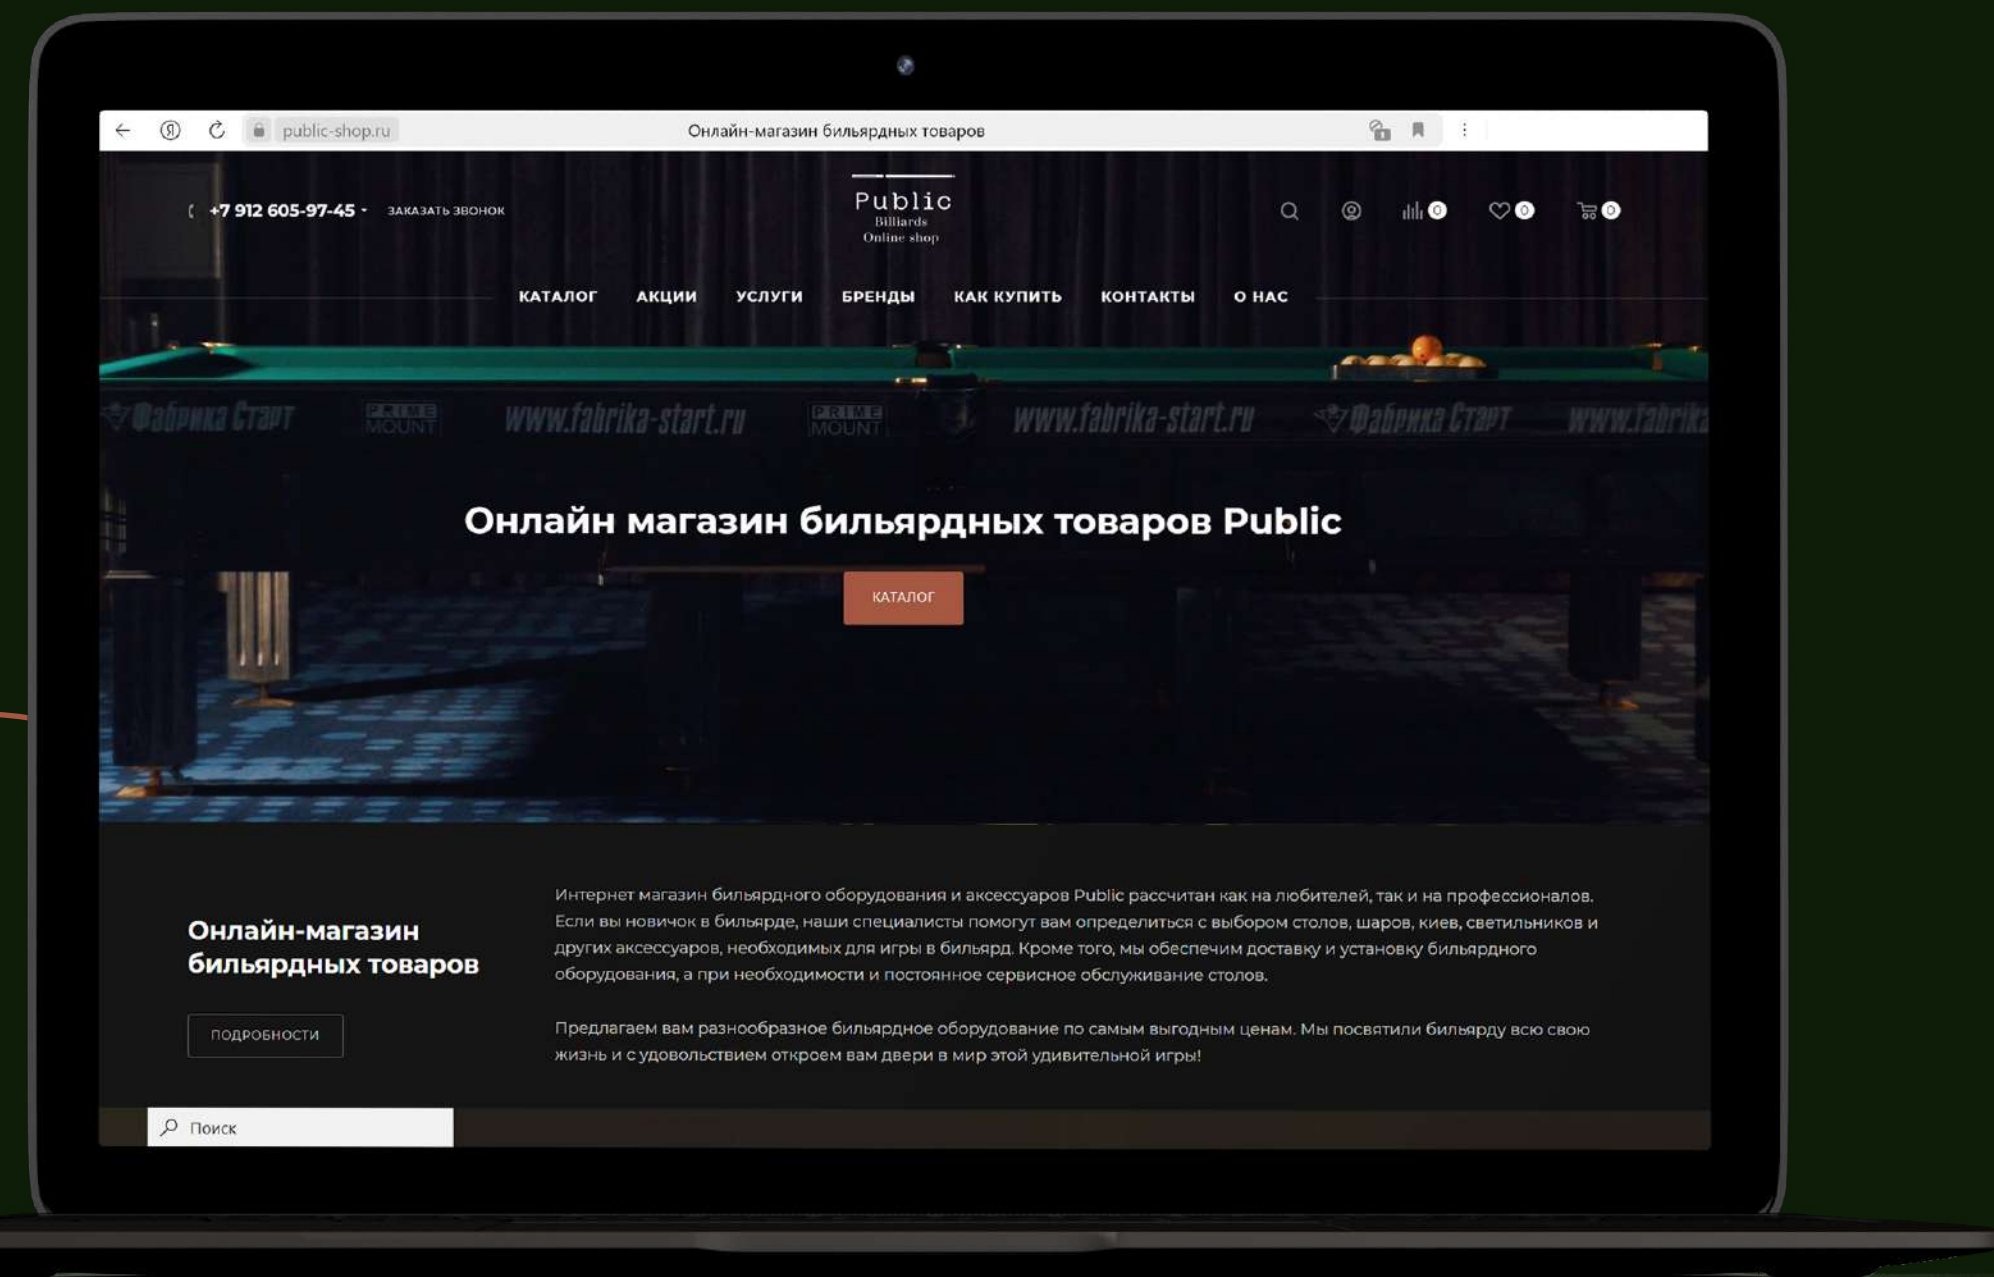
public-shop.ru

Онлайн-магазин бильярдных товаров

+7 912 605-97-45 ЗАКАЗАТЬ ЗВОНОК

Public
Billiards
Online shop

0 0 0

КАТАЛОГ АКЦИИ УСЛУГИ БРЕНДЫ КАК КУПИТЬ КОНТАКТЫ О НАС

Фабрика Старт PRIME MOUNT www.fabrika-start.ru PRIME MOUNT www.fabrika-start.ru Фабрика Старт www.fabrika

Онлайн магазин бильярдных товаров Public

КАТАЛОГ

Онлайн-магазин бильярдных товаров

ПОДРОБНОСТИ

Интернет магазин бильярдного оборудования и аксессуаров Public рассчитан как на любителей, так и на профессионалов. Если вы новичок в бильярде, наши специалисты помогут вам определиться с выбором столов, шаров, киев, светильников и других аксессуаров, необходимых для игры в бильярд. Кроме того, мы обеспечим доставку и установку бильярдного оборудования, а при необходимости и постоянное сервисное обслуживание столов.

Предлагаем вам разнообразное бильярдное оборудование по самым выгодным ценам. Мы посвятили бильярду всю свою жизнь и с удовольствием откроем вам двери в мир этой удивительной игры!

Поиск